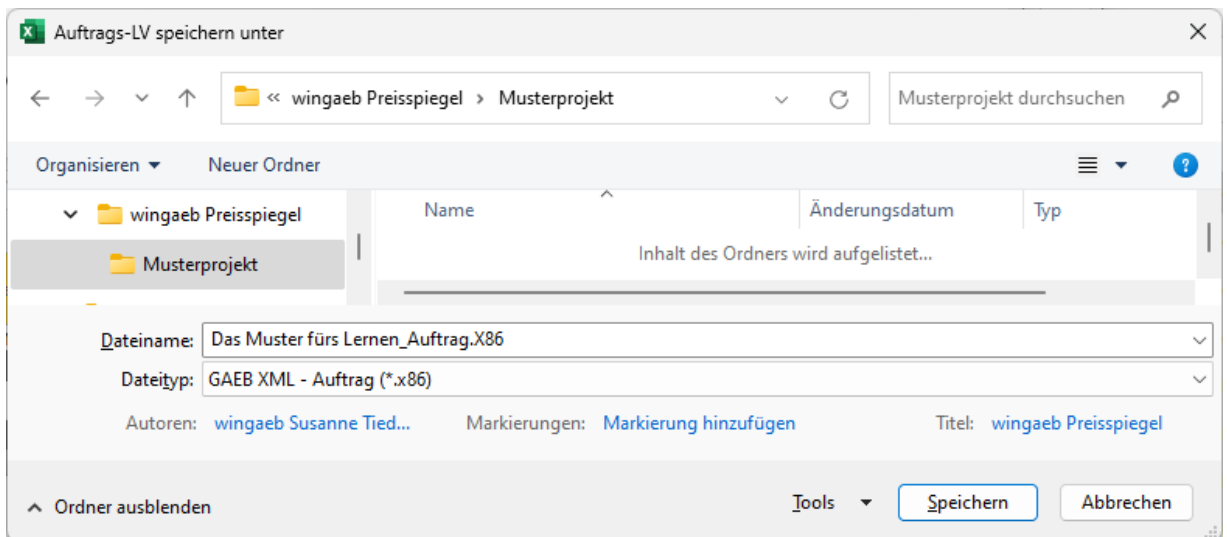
Auftrags-LV speichern unter

« wingaeb Preisspiegel > Musterprojekt

Musterprojekt durchsuchen

Organisieren ▾ Neuer Ordner

wingaeb Preisspiegel
Musterprojekt

Name | Änderungsdatum | Typ

Inhalt des Ordners wird aufgelistet...

Dateiname: Das Muster fürs Lernen_Auftrag.X86
Dateityp: GAEB XML - Auftrag (*.x86)

Autoren: wingaeb Susanne Tied... Markierungen: Markierung hinzufügen Titel: wingaeb Preisspiegel

Ordner ausblenden

Tools ▾ Speichern Abbrechen